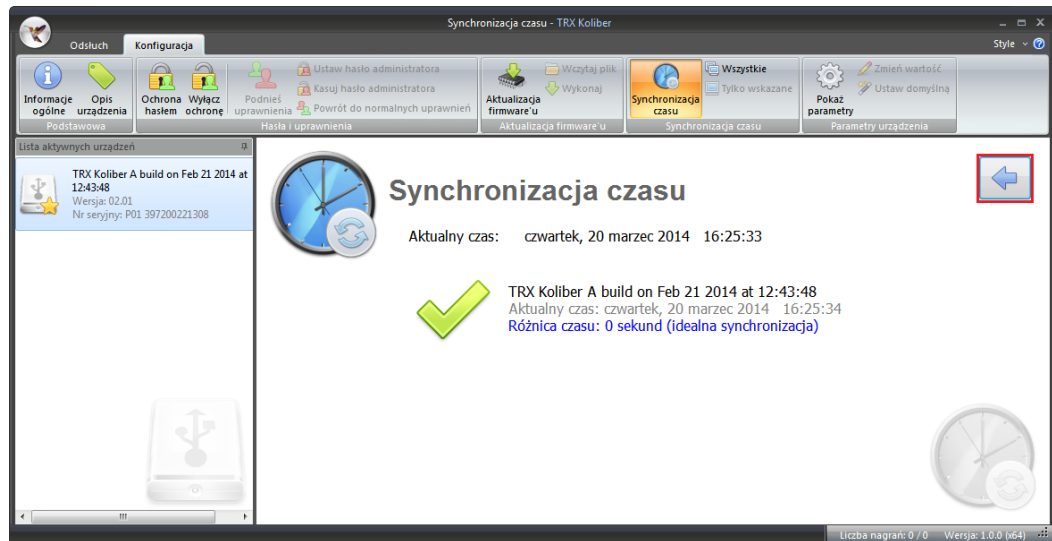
Synchronizacja czasu - TRX Koliber

Odsłuch
Konfiguracja
Style

Informacje ogólne
Opis urządzenia
Podstawowa

Ochrona hasłem
Wyłącz ochronę
Podnieś uprawnienia
Ustaw hasło administratora
Kasuj hasło administratora
Powrót do normalnych uprawnień
Hasła i uprawnienia

Aktualizacja firmware'u
Wczytaj plik
Wykonaj
Aktualizacja firmware'u

Synchronizacja czasu
Wszystkie
Tylko wskazane
Synchronizacja czasu

Pokaż parametry
Zmień wartość
Ustaw domyślną
Parametry urządzenia

Lista aktywnych urządzeń

TRX Koliber A build on Feb 21 2014 at 12:43:48
Wersja: 02.01
Nr seryjny: P01 397200221308

Synchronizacja czasu

Aktualny czas: czwartek, 20 marzec 2014 16:25:33

TRX Koliber A build on Feb 21 2014 at 12:43:48
Aktualny czas: czwartek, 20 marzec 2014 16:25:34
Różnica czasu: 0 sekund (idealna synchronizacja)

Liczba nagrań: 0 / 0
Wersja: 1.0.0 (x64)